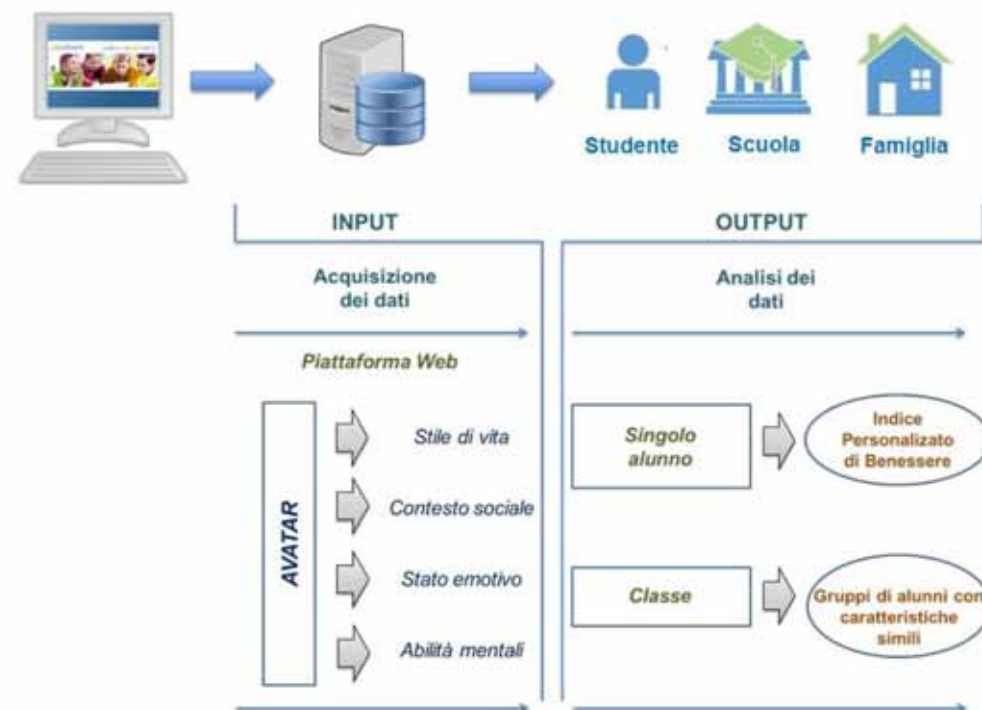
Studente

Scuola

Famiglia

INPUT

OUTPUT

Acquisizione dei dati

Analisi dei dati

Piattaforma Web

AVATAR

Stile di vita

Contesto sociale

Stato emotivo

Abilità mentali

Singolo alunno

Indice Personalizato di Benessere

Classe

Gruppi di alunni con caratteristiche simili